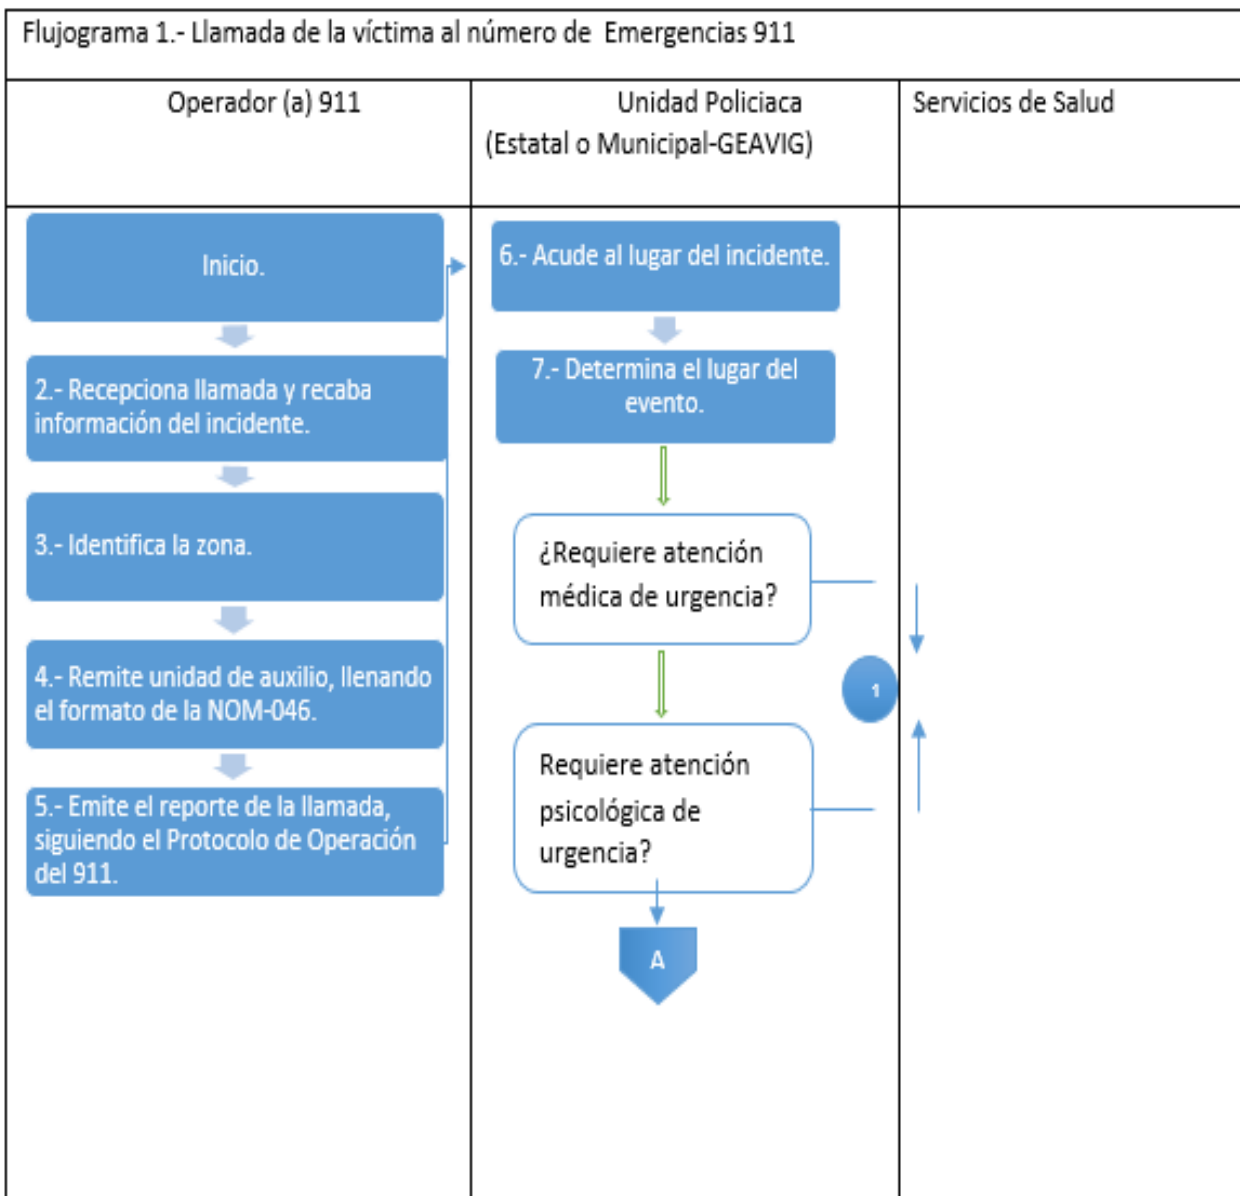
Flujograma 1.- Llamada de la víctima al número de Emergencias 911

| Operador (a) 911 | Unidad Policiaca (Estatal o Municipal-GEAVIG) | Servicios de Salud |
|---|---|---|

Inicio.

2.- Recepciona llamada y recaba información del incidente.

3.- Identifica la zona.

4.- Remite unidad de auxilio, llenando el formato de la NOM-046.

5.- Emite el reporte de la llamada, siguiendo el Protocolo de Operación del 911.

6.- Acude al lugar del incidente.

7.- Determina el lugar del evento.

¿Requiere atención médica de urgencia?

Requiere atención psicológica de urgencia?

A

1